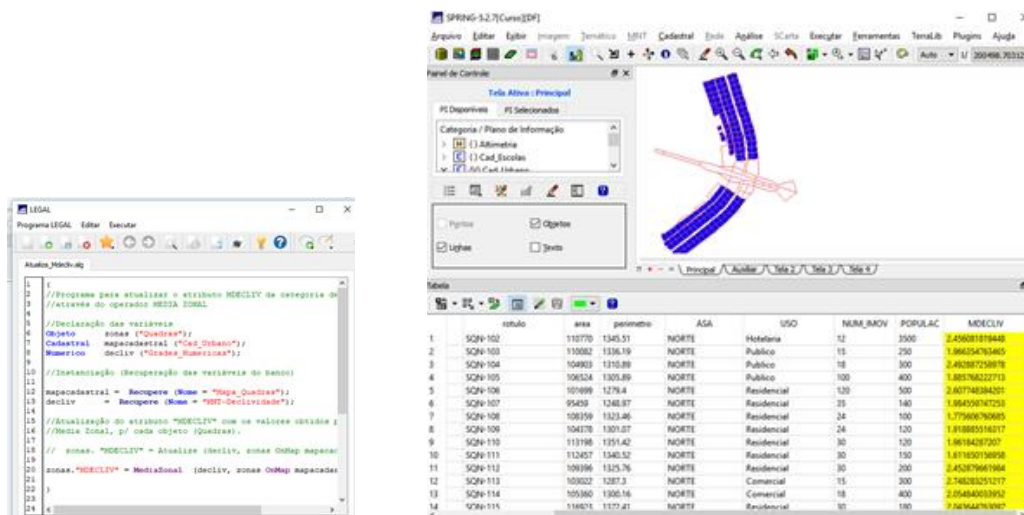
LEGAL
Programa LEGAL Editar Executar
Atualiza_Mdecliv.alg

1 {
2 //Programa para atualizar o atributo MDECLIV de categoria de
3 //através do operador MEDIA ZONAL
4
5 //Declaração das variáveis
6 Objeto zonas ("Quadras");
7 Cadastral mapacadastral ("Cad_Urbano");
8 Numerico decliv ("Grades_Numericas");
9
10 //Instanciação (Recuperação das variáveis do banco)
11
12 mapacadastral = Recupere (Nome = "Mapa_Quadras");
13 decliv = Recupere (Nome = "MNT-Declividade");
14
15 //Atualização do atributo "MDECLIV" com os valores obtidos p
16 //Media Zonal, p/ cada objeto (Quadras).
17
18 // zonas. "MDECLIV" = Atualize (decliv, zonas OnMap mapacad
19
20 zonas."MDECLIV" = MediaZonal (decliv, zonas OnMap mapacadas
21
22 }
23
24

SPRING-5.2.7[Curso][DF]
Arquivo Editar Exibir Imagem Temático MNT Cadastral Rede Análise SCarta Executar Ferramentas TerraLib Plugins Ajuda
Auto 1/ 200498.70312
Painel de Controle
Tela Ativa : Principal
PI Disponíveis PI Selecionados
Categoria / Plano de Informação
[H] () Altimetria
[C] () Cad_Escolas
[C] (V) Cad_Urbano
Pontos Objetos
Linhas Texto
Principal Auxiliar Tela 2 Tela 3 Tela 4
Tabela

| | rotulo | area | perimetro | ASA | USO | NUM_IMOV | POPULAC | MDECLIV |
|---|---|---|---|---|---|---|---|---|
| 1 | SQN-102 | 110770 | 1345.51 | NORTE | Hotelaria | 12 | 3500 | 2.456081818448 |
| 2 | SQN-103 | 110082 | 1336.19 | NORTE | Publico | 15 | 250 | 1.866254763465 |
| 3 | SQN-104 | 104903 | 1310.89 | NORTE | Publico | 18 | 300 | 2.492887258978 |
| 4 | SQN-105 | 106524 | 1305.89 | NORTE | Publico | 100 | 400 | 1.885768222713 |
| 5 | SQN-106 | 101699 | 1278.4 | NORTE | Residencial | 120 | 500 | 2.607748384201 |
| 6 | SQN-107 | 95459 | 1248.97 | NORTE | Residencial | 35 | 140 | 1.984559747253 |
| 7 | SQN-108 | 108359 | 1323.46 | NORTE | Residencial | 24 | 100 | 1.775606760685 |
| 8 | SQN-109 | 104378 | 1301.07 | NORTE | Residencial | 24 | 120 | 1.918885516017 |
| 9 | SQN-110 | 113198 | 1351.42 | NORTE | Residencial | 30 | 120 | 1.96184287207 |
| 10 | SQN-111 | 112457 | 1340.52 | NORTE | Residencial | 30 | 150 | 1.611650156958 |
| 11 | SQN-112 | 109396 | 1325.76 | NORTE | Residencial | 30 | 200 | 2.452879661984 |
| 12 | SQN-113 | 103022 | 1287.3 | NORTE | Comercial | 15 | 300 | 2.748283251217 |
| 13 | SQN-114 | 105360 | 1300.16 | NORTE | Comercial | 18 | 400 | 2.054840033952 |
| 14 | SQN-115 | 116925 | 1372.41 | NORTE | Residencial | 30 | 180 | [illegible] |